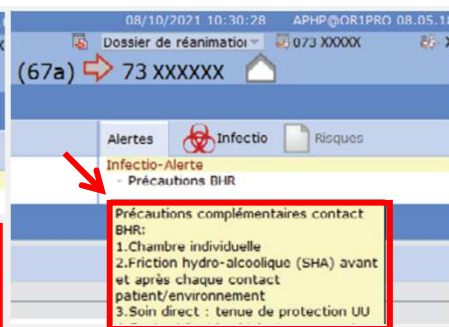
08/10/2021 10:30:28 APHP@OR1PRO 08.05.1

Dossier de réanimatio 073 XXXXX

(67a) 73 XXXXXX

Alertes Infectio Risques

Infectio-Alerte
- Précautions BHR

Précautions complémentaires contact BHR:
1.Chambre individuelle
2.Friction hydro-alcoolique (SHA) avant et après chaque contact patient/environnement
3.Soin direct : tenue de protection UU
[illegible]